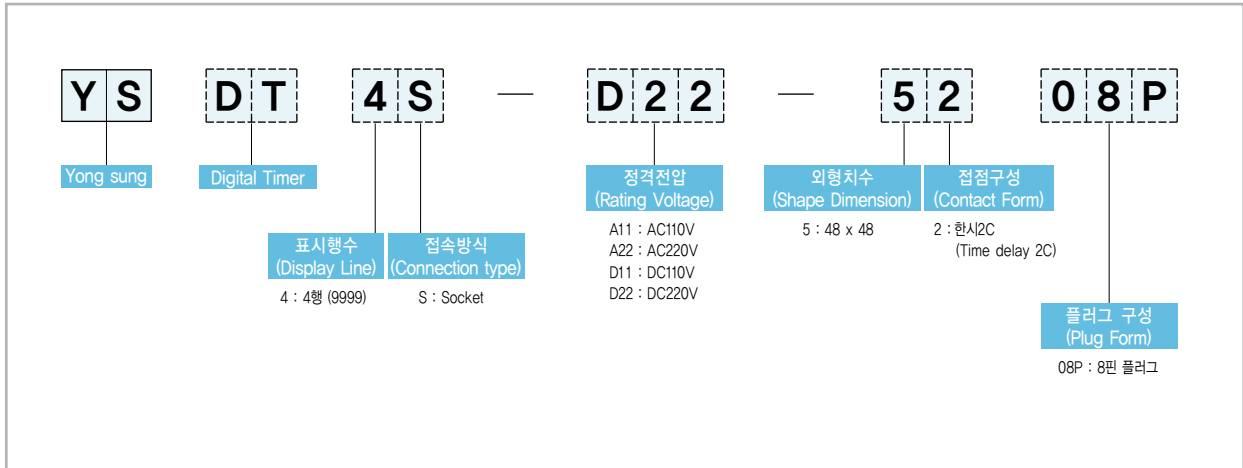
Y S D T 4 S — D 2 2 — 5 2 0 8 P

Yong sung

Digital Timer

표시행수
(Display Line)

4 : 4행 (9999)

접속방식
(Connection type)

S : Socket

정격전압
(Rating Voltage)

A11 : AC110V
A22 : AC220V
D11 : DC110V
D22 : DC220V

외형치수
(Shape Dimension)

5 : 48 x 48

접점구성
(Contact Form)

2 : 한시2C
(Time delay 2C)

플러그 구성
(Plug Form)

08P : 8핀 플러그